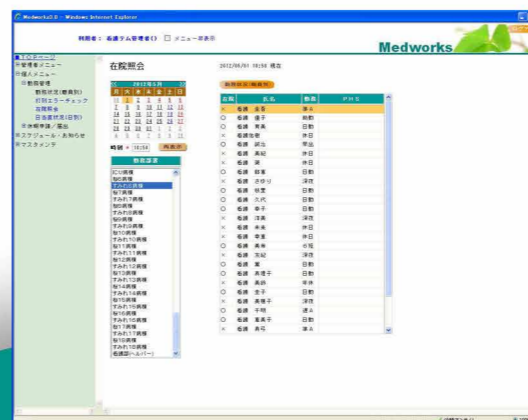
Medworks2.0 - Windows Internet Explorer

利用者： 看護システム管理者() □ メニュー非表示

Medworks

■ 在院照会

在院照会

2012/05/01 18:50 現在

2012年5月

時刻 18:50 再表示

勤務場所

ICU病棟
3の病棟
すみれ2病棟
4の病棟
すみれ3病棟
5の病棟
すみれ5病棟
6の病棟
すみれ6病棟
7の病棟
すみれ7病棟
8の病棟
すみれ8病棟
9の病棟
すみれ9病棟
10の病棟
すみれ10病棟
11の病棟
すみれ11病棟
12の病棟
すみれ12病棟
13の病棟
すみれ13病棟
14の病棟
すみれ14病棟
15の病棟
すみれ15病棟
16の病棟
すみれ16病棟
17の病棟
すみれ17病棟
18の病棟
すみれ18病棟
看護部ヘルパー

| 在院 | 氏名 | 勤務 | PHS |
|---|---|---|---|
| × | 看護 京子 | 準A | |
| ○ | 看護 優子 | 勤務 | |
| ○ | 看護 育美 | 日勤 | |
| × | 看護 聡和 | 休日 | |
| ○ | 看護 誠治 | 準日 | |
| × | 看護 美紀 | 休日 | |
| × | 看護 潤 | 休日 | |
| ○ | 看護 智香 | 日勤 | |
| × | 看護 さゆり | 深夜 | |
| ○ | 看護 明里 | 日勤 | |
| ○ | 看護 久代 | 日勤 | |
| × | 看護 幸子 | 日勤 | |
| × | 看護 洋美 | 深夜 | |
| × | 看護 未来 | 休日 | |
| × | 看護 幸重 | 休日 | |
| ○ | 看護 勇希 | 日勤 | |
| × | 看護 友紀 | 深夜 | |
| ○ | 看護 薫 | 日勤 | |
| ○ | 看護 真理子 | 日勤 | |
| × | 看護 真鈴 | 年休 | |
| ○ | 看護 圭子 | 日勤 | |
| × | 看護 美穂子 | 深夜 | |
| ○ | 看護 千明 | 遅A | |
| ○ | 看護 菜美子 | 日勤 | |
| × | 看護 昌司 | 準A | |